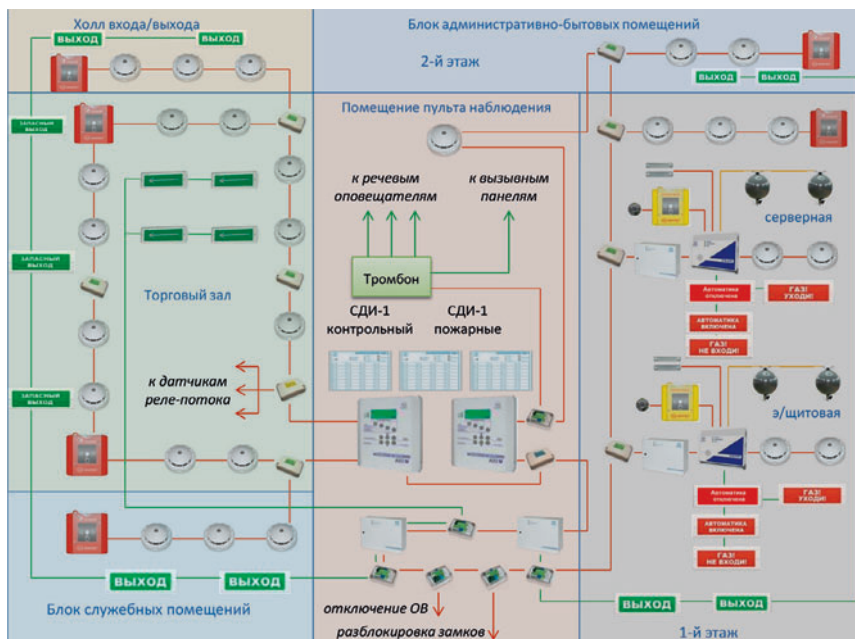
Холл входа/выхода

ВЫХОД

ВЫХОД

Блок административно-бытовых помещений

2-й этаж

ВЫХОД

ВЫХОД

Помещение пульта наблюдения

ЗАПАСНЫЙ ВЫХОД

к речевым оповещателям

к вызывным панелям

серверная

ЗАПАСНЫЙ ВЫХОД

Тромбон

Торговый зал

СДИ-1 контрольный

СДИ-1 пожарные

Автоматика отключена

ГАЗ! УХОДИ!

АВТОМАТИКА ВКЛЮЧЕНА

ГАЗ! НЕ ВХОДИ!

к датчикам реле-потока

ЗАПАСНЫЙ ВЫХОД

э/щитовая

Автоматика отключена

ГАЗ! УХОДИ!

АВТОМАТИКА ВКЛЮЧЕНА

ГАЗ! НЕ ВХОДИ!

ВЫХОД

ВЫХОД

Блок служебных помещений

отключение ОВ

разблокировка замков

ВЫХОД

ВЫХОД

1-й этаж